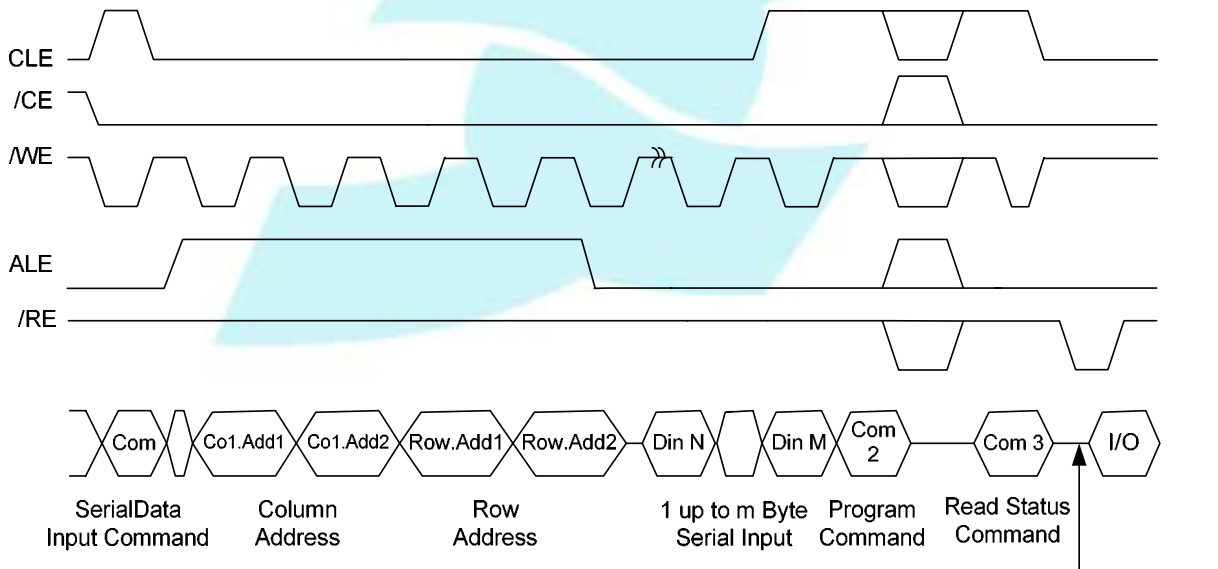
CLE
/CE
/WE
ALE
/RE

Com
Co1.Add1
Co1.Add2
Row.Add1
Row.Add2
Din N
Din M
Com 2
Com 3
I/O

SerialData Input Command
Column Address
Row Address
1 up to m Byte Serial Input
Program Command
Read Status Command